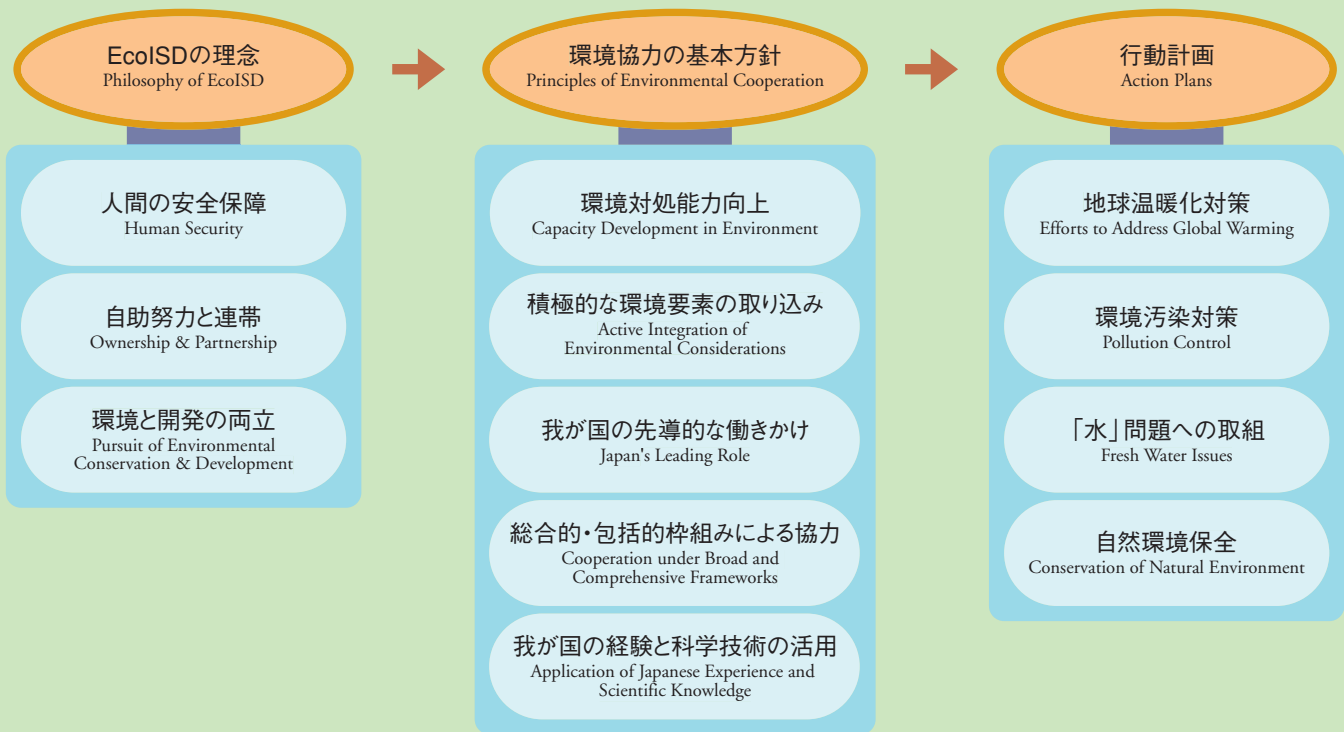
EcoISDの理念
Philosophy of EcoISD

人間の安全保障
Human Security

自助努力と連帯
Ownership & Partnership

環境と開発の両立
Pursuit of Environmental Conservation & Development

環境協力の基本方針
Principles of Environmental Cooperation

環境対処能力向上
Capacity Development in Environment

積極的な環境要素の取り込み
Active Integration of Environmental Considerations

我が国の先導的な働きかけ
Japan's Leading Role

総合的・包括的枠組みによる協力
Cooperation under Broad and Comprehensive Frameworks

我が国の経験と科学技術の活用
Application of Japanese Experience and Scientific Knowledge

行動計画
Action Plans

地球温暖化対策
Efforts to Address Global Warming

環境汚染対策
Pollution Control

「水」問題への取組
Fresh Water Issues

自然環境保全
Conservation of Natural Environment